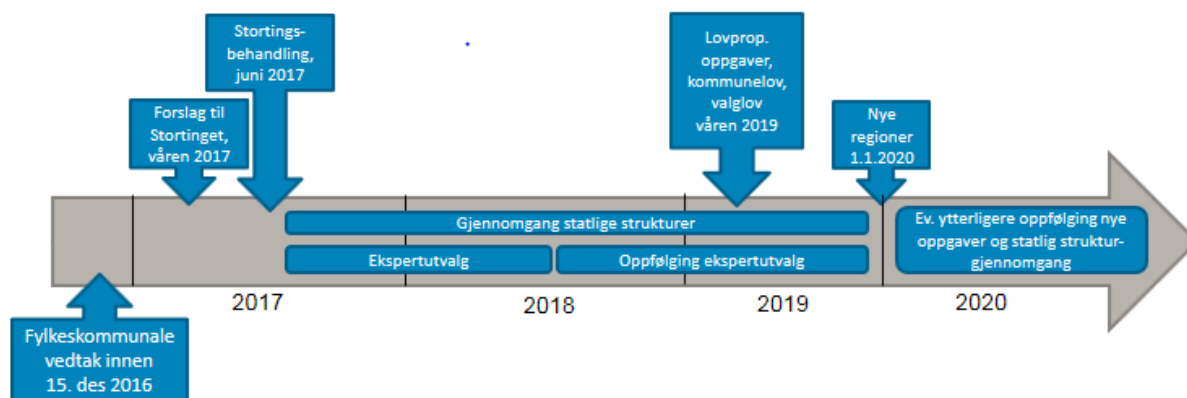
Stortingsbehandling, juni 2017

Forslag til Stortinget, våren 2017

Lovprop. oppgaver, kommunelov, valglov våren 2019

Nye regioner 1.1.2020

Gjennomgang statlige strukturer

Ekspertutvalg

Oppfølging ekspertutvalg

Ev. ytterligere oppfølging nye oppgaver og statlig strukturgjennomgang

2017

2018

2019

2020

Fylkeskommunale vedtak innen 15. des 2016